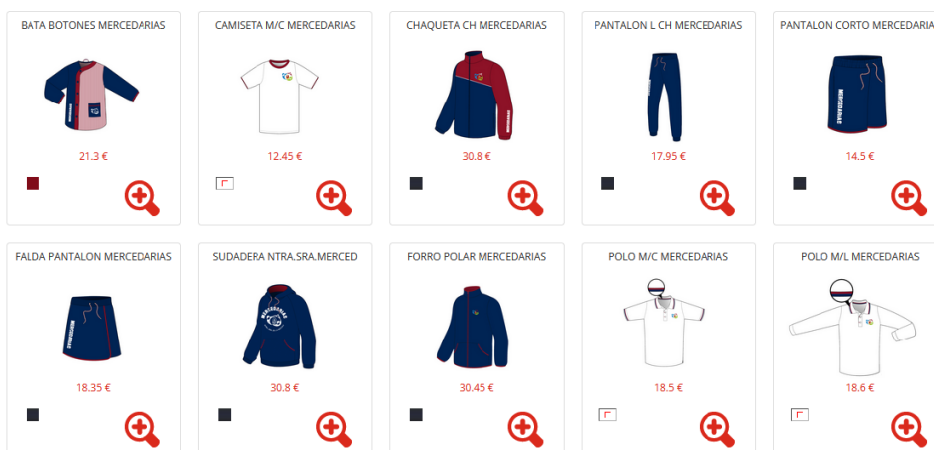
BATA BOTONES MERCEDARIAS

21.3 €

CAMISETA M/C MERCEDARIAS

12.45 €

CHAQUETA CH MERCEDARIAS

30.8 €

PANTALON L CH MERCEDARIAS

17.95 €

PANTALON CORTO MERCEDARIAS

14.5 €

FALDA PANTALON MERCEDARIAS

18.35 €

SUDADERA NTRA.SRA.MERCED

30.8 €

FORRO POLAR MERCEDARIAS

30.45 €

POLO M/C MERCEDARIAS

18.5 €

POLO M/L MERCEDARIAS

18.6 €